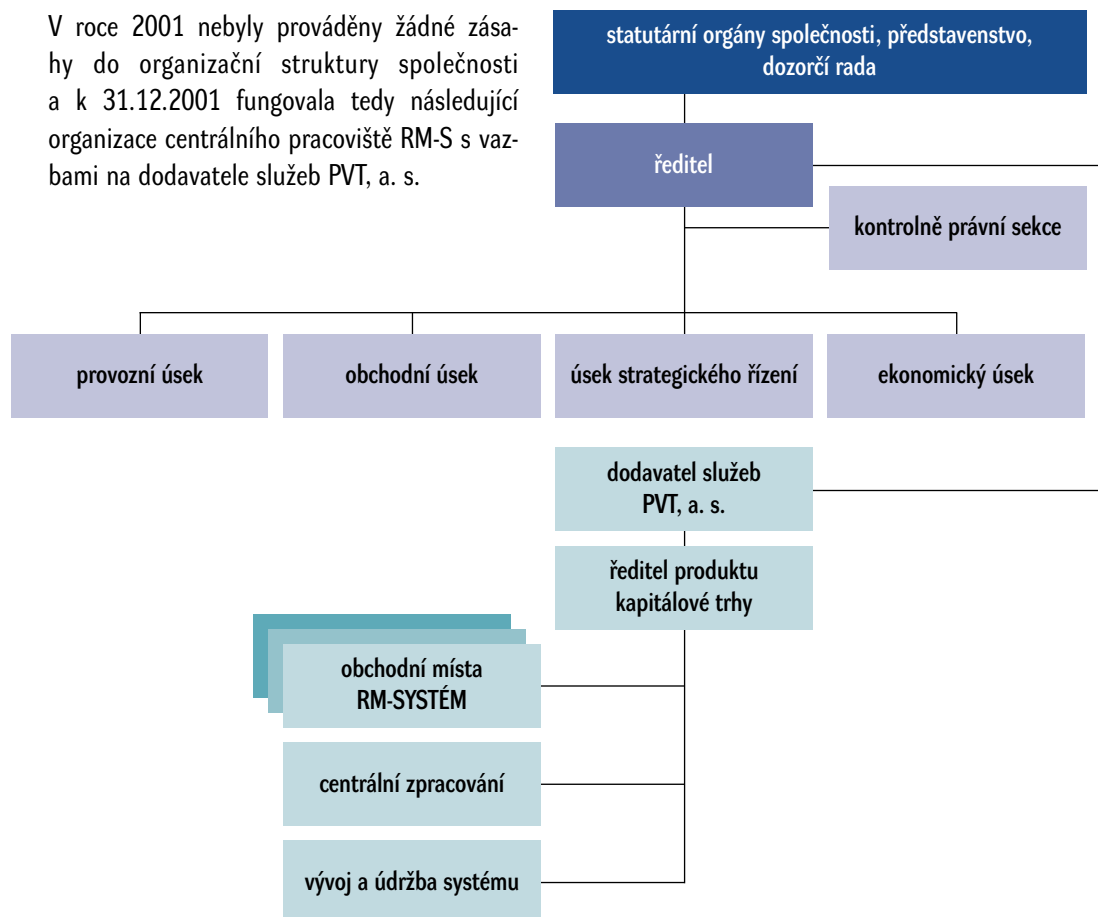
V roce 2001 nebyly prováděny žádné zásahy do organizační struktury společnosti a k 31.12.2001 fungovala tedy následující organizace centrálního pracoviště RM-S s vazbami na dodavatele služeb PVT, a. s.

statutární orgány společnosti, představenstvo, dozorčí rada

ředitel

kontrolně právní sekce

provozní úsek

obchodní úsek

úsek strategického řízení

ekonomický úsek

dodavatel služeb PVT, a. s.

ředitel produktu kapitálové trhy

obchodní místa RM-SYSTÉM

centrální zpracování

vývoj a údržba systému